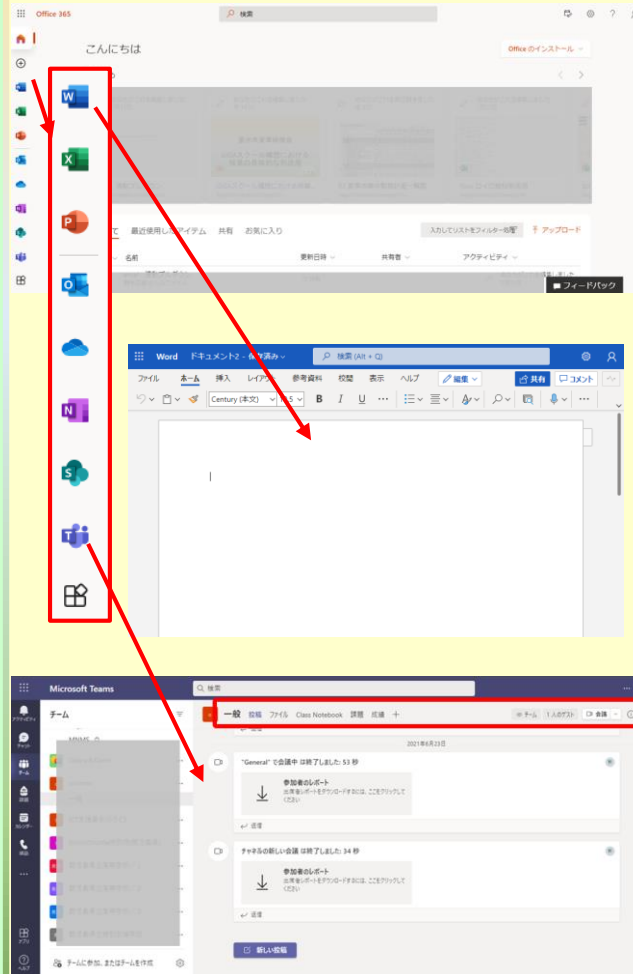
Office 365

検索

こんにちは

Office のインストール

最近使用したアイテム　共有　お気に入り

入力してリストをフィルター処理

アップロード

名前　更新日時　共有者　アクティビティ

フィードバック

Word　ドキュメント2 - 保存済み

検索 (Alt + Q)

ファイル　ホーム　挿入　レイアウト　参考資料　校閲　表示　ヘルプ　編集

共有　コメント

Century (本文)　10.5

Microsoft Teams

検索

アクティビティ

チャット

チーム

課題

カレンダー

通話

アプリ

ヘルプ

チーム

一般　投稿　ファイル　Class Notebook　課題　成績　+

チーム　1 人のゲスト　会議

2021年6月23日

"General" で会議中 は終了しました: 53 秒

参加者のレポート

出席者レポートをダウンロードするには、ここをクリックしてください

返信

チャネルの新しい会議 は終了しました: 34 秒

参加者のレポート

出席者レポートをダウンロードするには、ここをクリックしてください

返信

新しい投稿

チームに参加、またはチームを作成